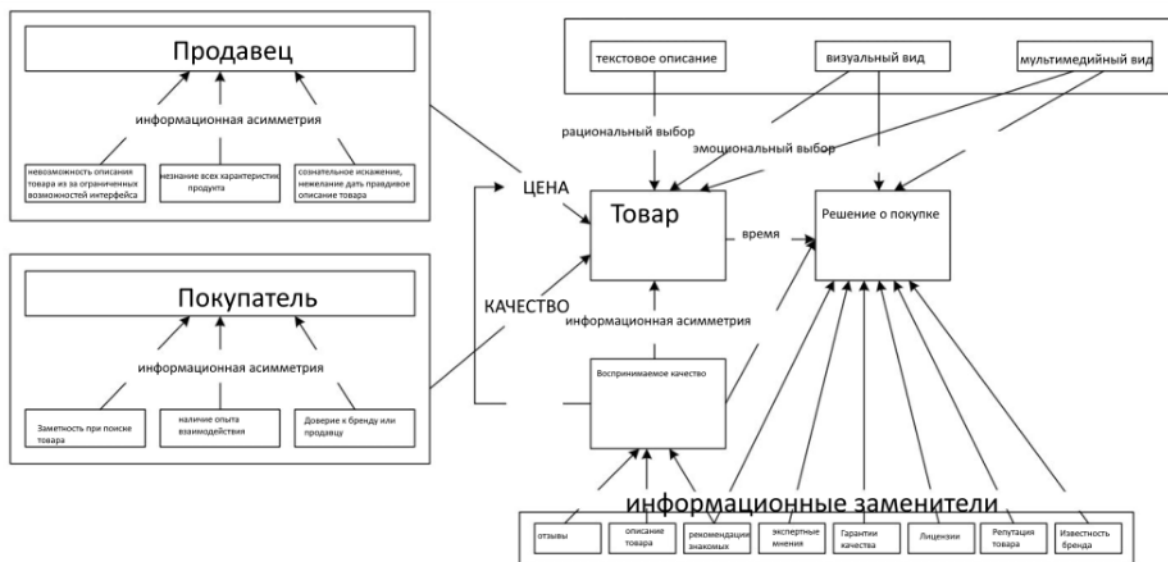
Продавец

информационная асимметрия

невозможность описания товара из за ограниченных возможностей интерфейса

незнание всех характеристик продукта

сознательное искажение, нежелание дать правдивое описание товара

Покупатель

информационная асимметрия

Заметность при поиске товара

наличие опыта взаимодействия

Доверие к бренду или продавцу

текстовое описание

визуальный вид

мультимедийный вид

рациональный выбор

эмоциональный выбор

ЦЕНА

Товар

время

Решение о покупке

КАЧЕСТВО

информационная асимметрия

Воспринимаемое качество

информационные заменители

отзывы

описание товара

рекомендации знакомых

экспертные мнения

Гарантии качества

Лицензии

Репутация товара

Известность бренда